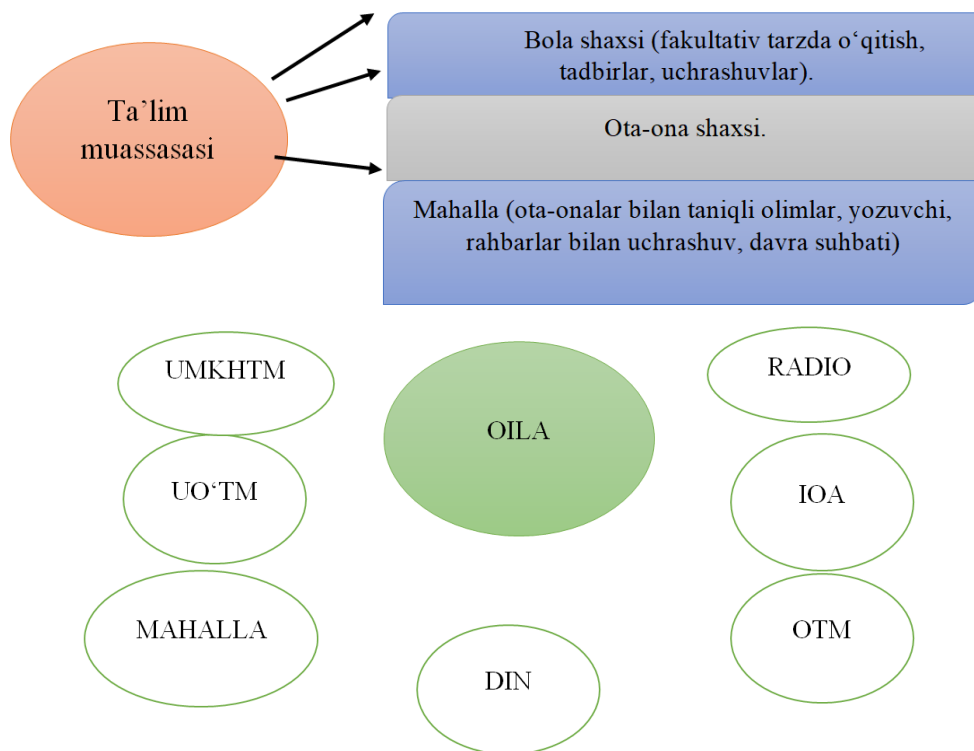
Ta’lim muassasasi

Bola shaxsi (fakultativ tarzda o‘qitish, tadbirlar, uchrashuvlar).

Ota-ona shaxsi.

Mahalla (ota-onalar bilan taniqli olimlar, yozuvchi, rahbarlar bilan uchrashuv, davra suhbati)

UMKHTM

OILA

RADIO

UO‘TM

IOA

MAHALLA

OTM

DIN